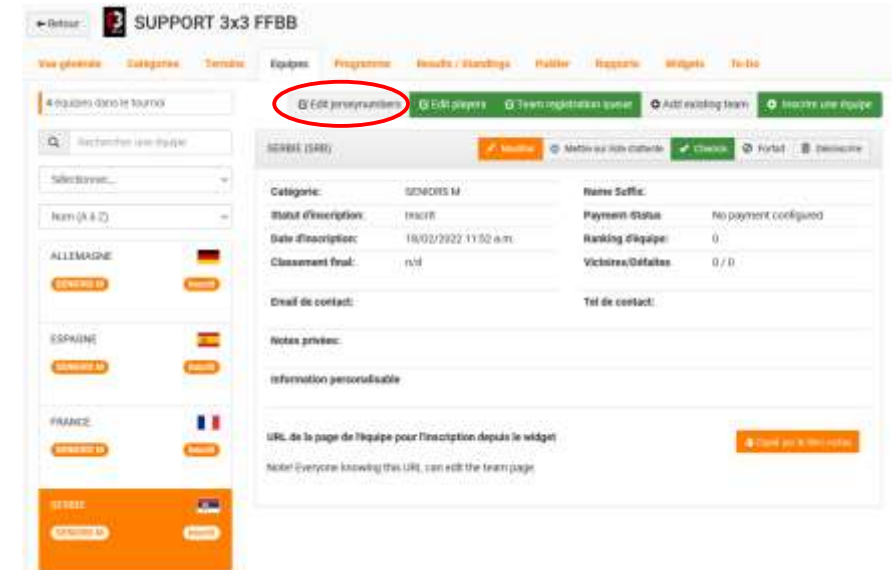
← Retour SUPPORT 3x3 FFBB

Vue générale Catégories Terrains Equipes Programme Results / Standings Publier Rapports Widgets To-Do

4 équipes dans le tournoi

Rechercher une équipe

Sélectionner...

Nom (A à Z)

ALLEMAGNE
SENIORS M Inscrit

ESPAGNE
SENIORS M Inscrit

FRANCE
SENIORS M Inscrit

SERBIE
SENIORS M Inscrit

Edit jerseynumbers Edit players Team registration queue Add existing team Inscrire une équipe

SERBIE (SRB) Modifier Mettre sur liste d'attente Check-in Forfait Désinscrire

| Catégorie: | SENIORS M | Name Suffix: | |
|---|---|---|---|
| Statut d'inscription: | Inscrit | Payment Status | No payment configured |
| Date d'inscription: | 18/02/2022 11:52 a.m. | Ranking d'équipe: | 0 |
| Classement final: | n/d | Victoires/Défaites | 0 / 0 |

Email de contact: Tel de contact:

Notes privées:

Information personnalisable

URL de la page de l'équipe pour l'inscription depuis le widget

Note! Everyone knowing this URL can edit the team page.

Copier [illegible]